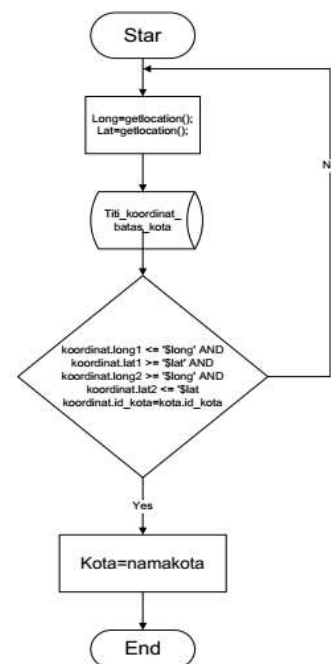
Star

Long=getlocation();
Lat=getlocation();

Titi_koordinat_batas_kota

koordinat.long1 <= '$long' AND
koordinat.lat1 >= '$lat' AND
koordinat.long2 >= '$long' AND
koordinat.lat2 <= '$lat
koordinat.id_kota=kota.id_kota

N

Yes

Kota=namakota

End